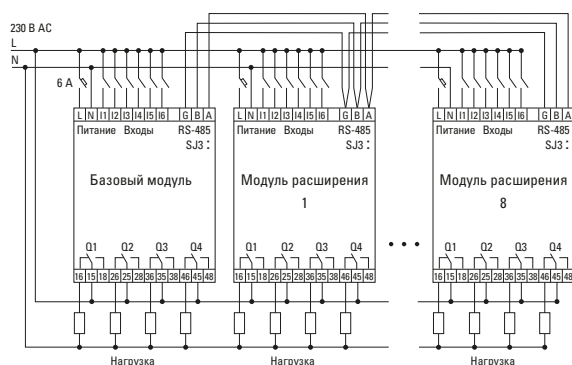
230 В AC
L
N
6 A

L N I1 I2 I3 I4 I5 I6 G B A
Питание Входы RS-485
SJ3 :
Базовый модуль
Q1 Q2 Q3 Q4
16 15 18 26 25 28 36 35 38 46 45 48

L N I1 I2 I3 I4 I5 I6 G B A
Питание Входы RS-485
SJ3 :
Модуль расширения
1
Q1 Q2 Q3 Q4
16 15 18 26 25 28 36 35 38 46 45 48

L N I1 I2 I3 I4 I5 I6 G B A
Питание Входы RS-485
SJ3 :
Модуль расширения
8
Q1 Q2 Q3 Q4
16 15 18 26 25 28 36 35 38 46 45 48

Нагрузка
Нагрузка
Нагрузка